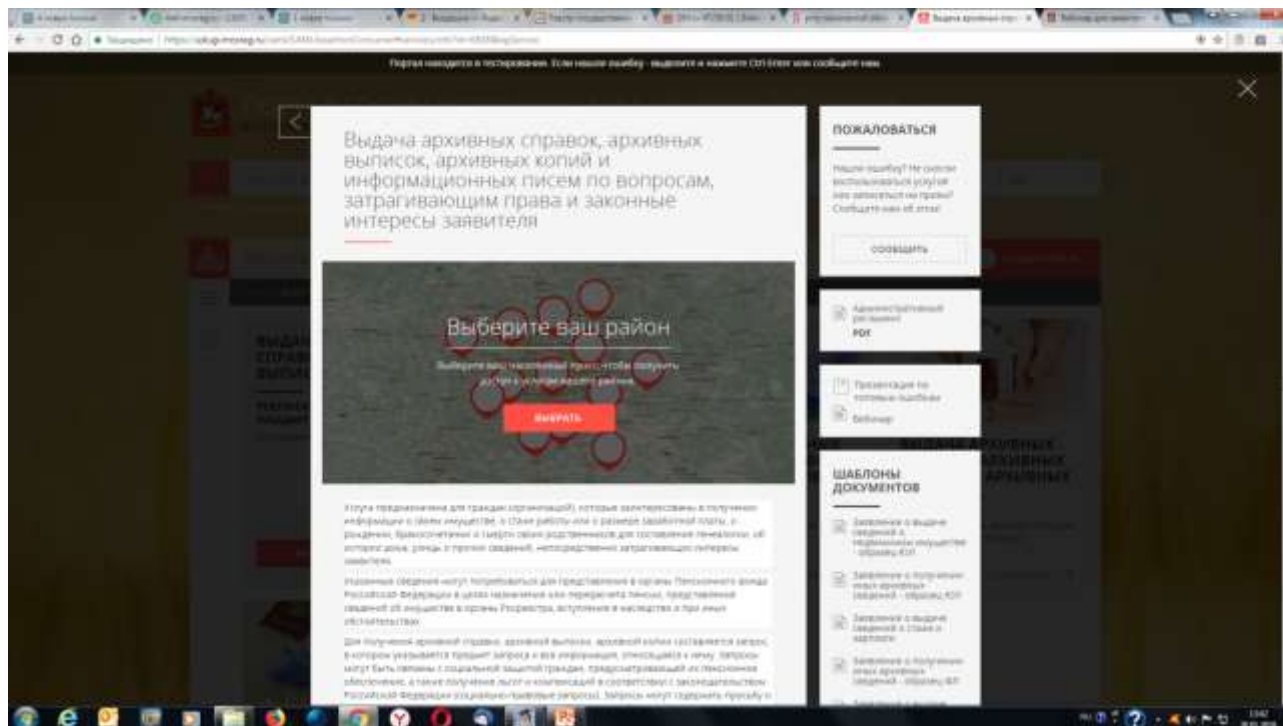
Портал находится в тестировании. Если нашли ошибку - выделите и нажмите Ctrl Enter или сообщите нам

Выдача архивных справок, архивных выписок, архивных копий и информационных писем по вопросам, затрагивающим права и законные интересы заявителя

Выберите ваш район

Выберите ваш населенный пункт, чтобы получить доступ к услугам вашего района

ВЫБРАТЬ

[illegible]

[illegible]

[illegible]

ПОЖАЛОВАТЬСЯ

Нашли ошибку? Не смогли воспользоваться услугой или запись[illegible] на прием? Сообщите нам об этом!

СООБЩИТЬ

Административный регламент
PDF

Презентация по типовым ошибкам

Вебинар

ШАБЛОНЫ ДОКУМЕНТОВ

Заявление о выдаче сведений о недвижимом имуществе - образец.RTF

Заявление о получении иных архивных сведений - образец.RTF

Заявление о выдаче сведений о стаже и зарплате

Заявление о получении иных архивных сведений - образец.RTF